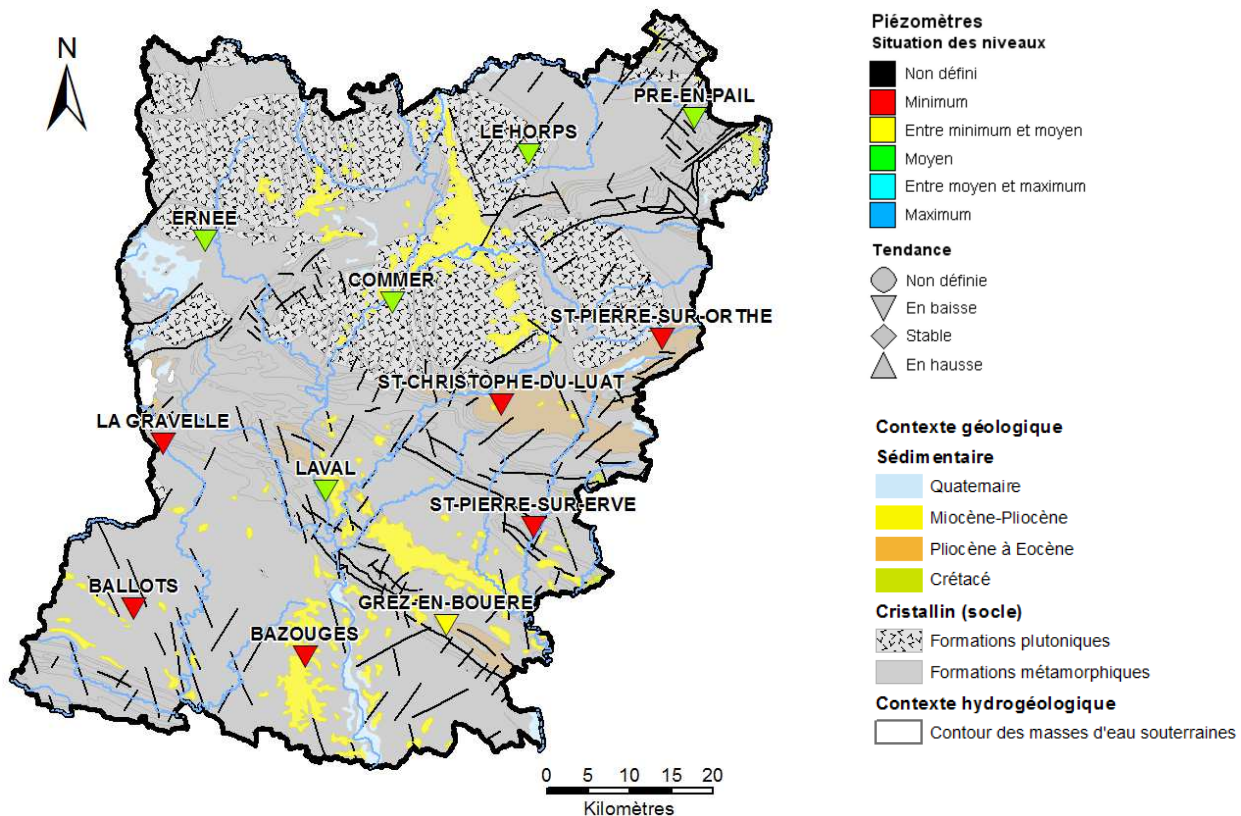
N

PRE-EN-PAIL
LE HORPS
ERNEE
COMMER
ST-PIERRE-SUR-ORTHE
ST-CHRISTOPHE-DU-LUAT
LA GRAVELLE
LAVAL
ST-PIERRE-SUR-ERVE
BALLOTS
GREZ-EN-BOUERE
BAZOUGES

0 5 10 15 20
Kilomètres

Piézomètres
Situation des niveaux
Non défini
Minimum
Entre minimum et moyen
Moyen
Entre moyen et maximum
Maximum

Tendance
Non définie
En baisse
Stable
En hausse

Contexte géologique
Sédimentaire
Quaternaire
Miocène-Pliocène
Pliocène à Eocène
Crétacé
Cristallin (socle)
Formations plutoniques
Formations métamorphiques
Contexte hydrogéologique
Contour des masses d'eau souterraines